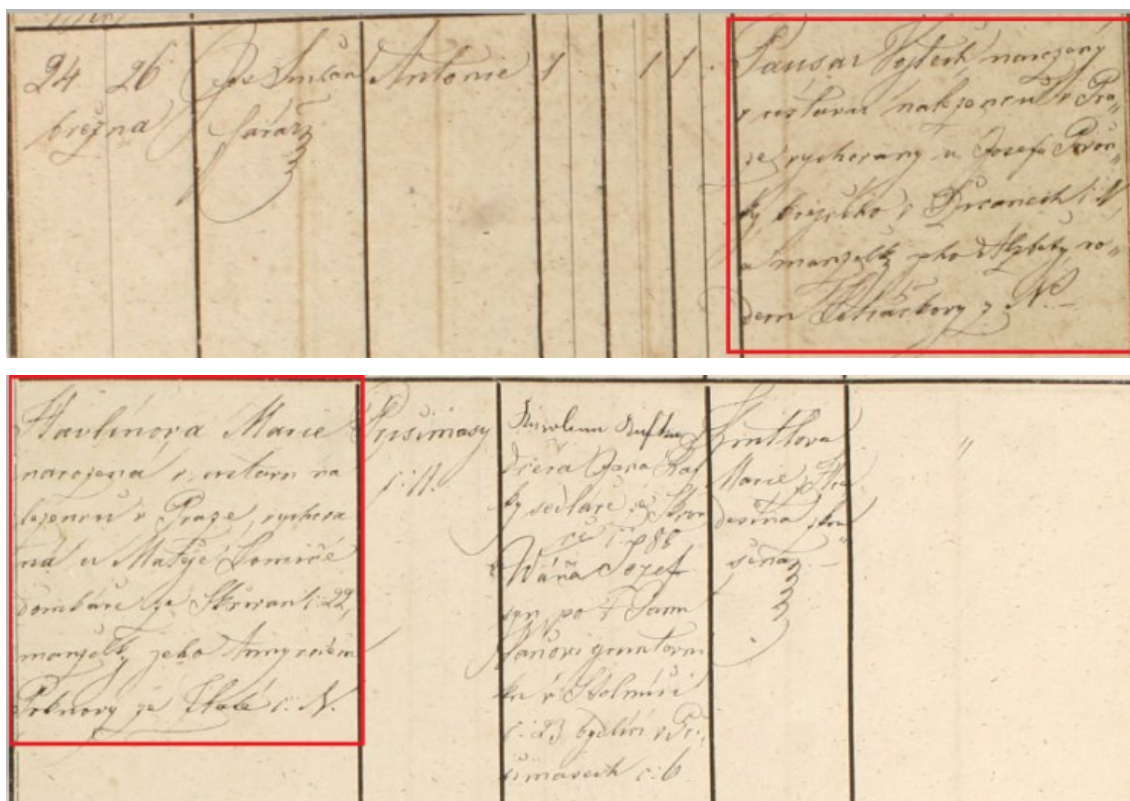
24 26 Jos. Smolan Antonie 1 1 1 Šansa Vojtěch narozený
března farář z vůle manželů v Pra-
ze, vychovaný u Josefa Šrám-
ka, krejčího v Brandejsích,
a manželky jeho Alžběty ro-
zené Scharberg z N.

Havlínova Marie Ovsinnasy Šimonová Dušk... Grollova
narozená v ústavu na 1:11 dcera Jana Haf Marie Šte-
lezenci v Praze, vychova ... sedláře z Stra... ... dovina stra
ná u Matěje Doměně ... 88 ... sena
domkáře z ... Strachal č. 22, Váňa Josef
manželky jeho Anny rozené syn po ... Jan
Pollerovy z Halé č. N. Váňovi gruntovní-
ka v Holmni
č. 23 bydlící v Ši-
mas... č. 6